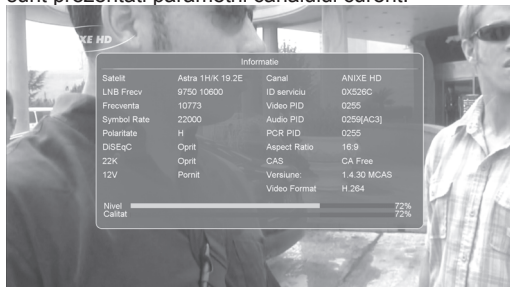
sunt prezentati parametrii canalului curent.

ANIXE HD

Informatie

| Satelit | Astra 1H/K 19.2E | Canal | ANIXE HD |
|---|---|---|---|
| LNB Frecv | 9750 10600 | ID serviciu | 0X526C |
| Frecventa | 10773 | Video PID | 0255 |
| Symbol Rate | 22000 | Audio PID | 0259[AC3] |
| Polaritate | H | PCR PID | 0255 |
| DiSEqC | Oprit | Aspect Ratio | 16:9 |
| 22K | Oprit | CAS | CA Free |
| 12V | Pornit | Versiune: | 1.4.30 MCAS |
| | | Video Format | H.264 |

Nivel 72%
Calitat 72%